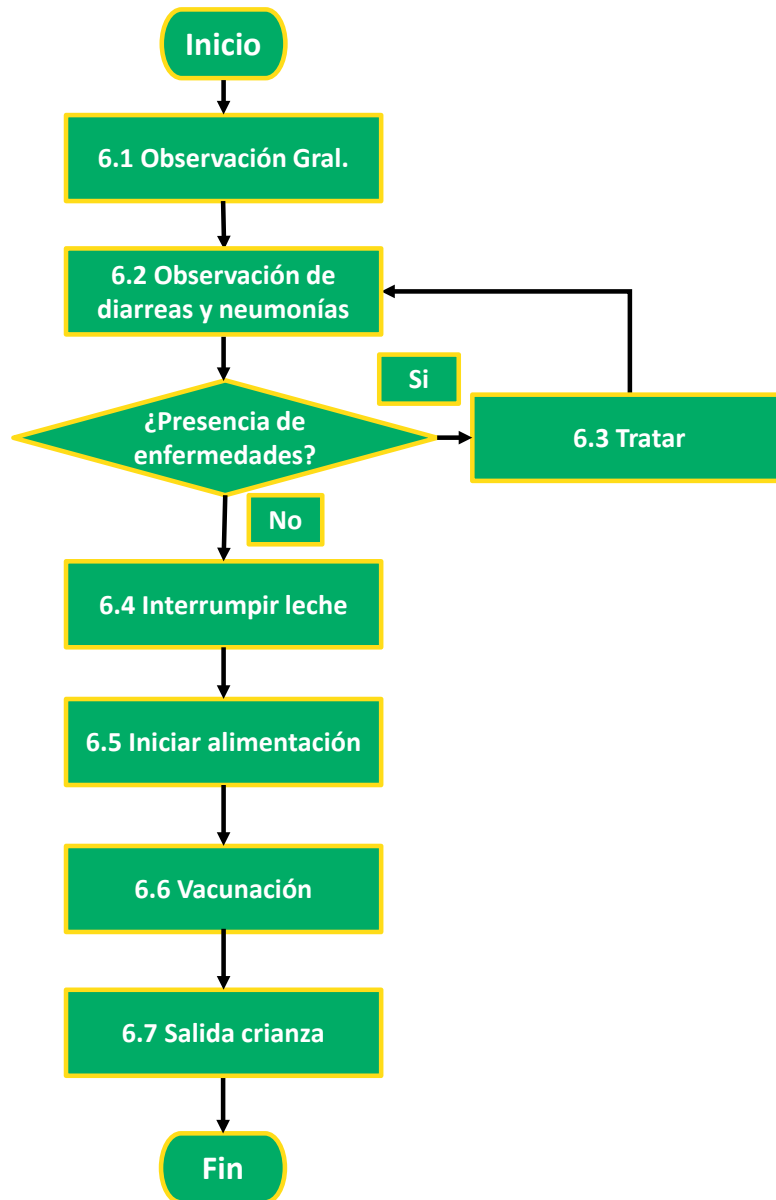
Inicio

6.1 Observación Gral.

6.2 Observación de diarreas y neumonías

Si

¿Presencia de enfermedades?

6.3 Tratar

No

6.4 Interrumpir leche

6.5 Iniciar alimentación

6.6 Vacunación

6.7 Salida crianza

Fin